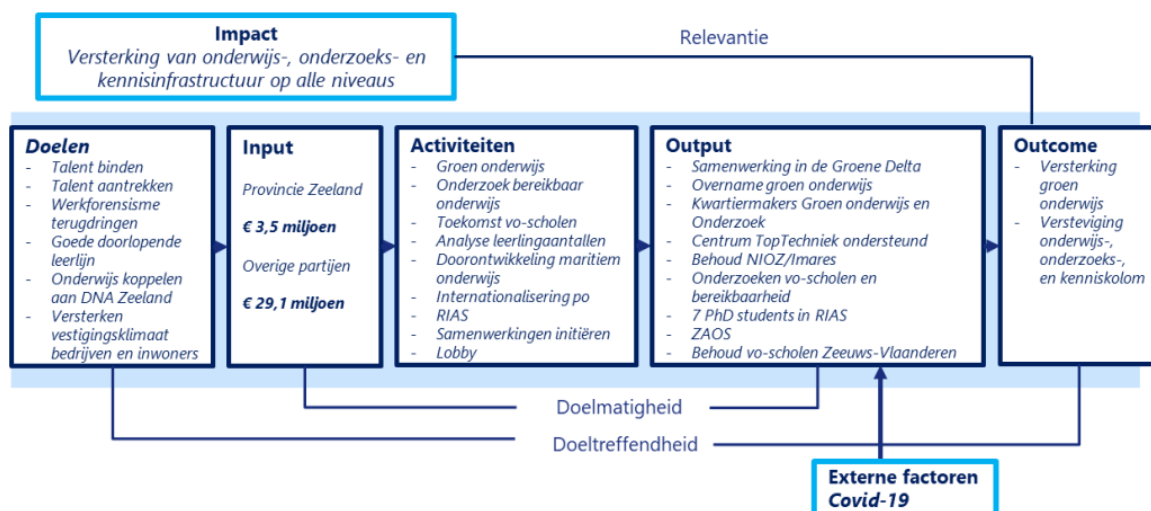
**Impact**
*Versterking van onderwijs-, onderzoeks- en kennisinfrastructuur op alle niveaus*

Relevantie

***Doelen***
- *Talent binden*
- *Talent aantrekken*
- *Werkforensisme terugdringen*
- *Goede doorlopende leerlijn*
- *Onderwijs koppelen aan DNA Zeeland*
- *Versterken vestigingsklimaat bedrijven en inwoners*

**Input**
*Provincie Zeeland*
***€ 3,5 miljoen***
*Overige partijen*
***€ 29,1 miljoen***

**Activiteiten**
- *Groen onderwijs*
- *Onderzoek bereikbaar onderwijs*
- *Toekomst vo-scholen*
- *Analyse leerlingaantallen*
- *Doorontwikkeling maritiem onderwijs*
- *Internationalisering po*
- *RIAS*
- *Samenwerkingen initiëren*
- *Lobby*

**Output**
- *Samenwerking in de Groene Delta*
- *Overname groen onderwijs*
- *Kwartiermakers Groen onderwijs en Onderzoek*
- *Centrum TopTechniek ondersteund*
- *Behoud NIOZ/Imares*
- *Onderzoeken vo-scholen en bereikbaarheid*
- *7 PhD students in RIAS*
- *ZAOS*
- *Behoud vo-scholen Zeeuws-Vlaanderen*

**Outcome**
- *Versterking groen onderwijs*
- *Versteviging onderwijs-, onderzoeks-, en kenniskolom*

Doelmatigheid

Doeltreffendheid

**Externe factoren**
***Covid-19***